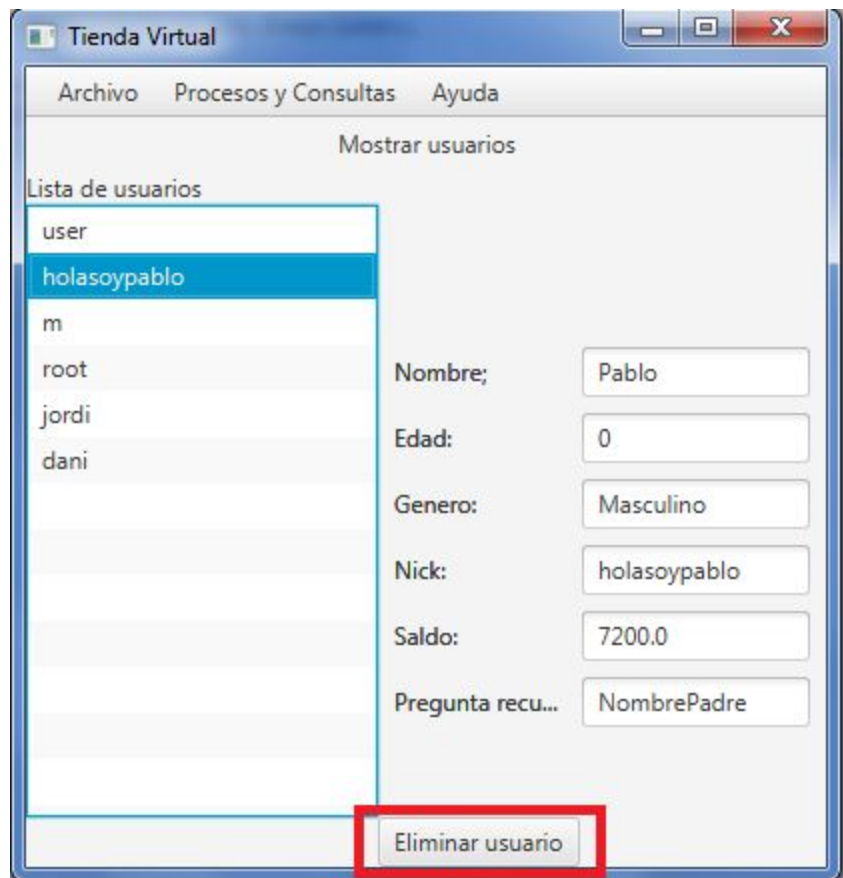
Tienda Virtual

Archivo Procesos y Consultas Ayuda

Mostrar usuarios

Lista de usuarios

user
holasoypablo
m
root
jordi
dani

Nombre; Pablo
Edad: 0
Genero: Masculino
Nick: holasoypablo
Saldo: 7200.0
Pregunta recu... NombrePadre

Eliminar usuario